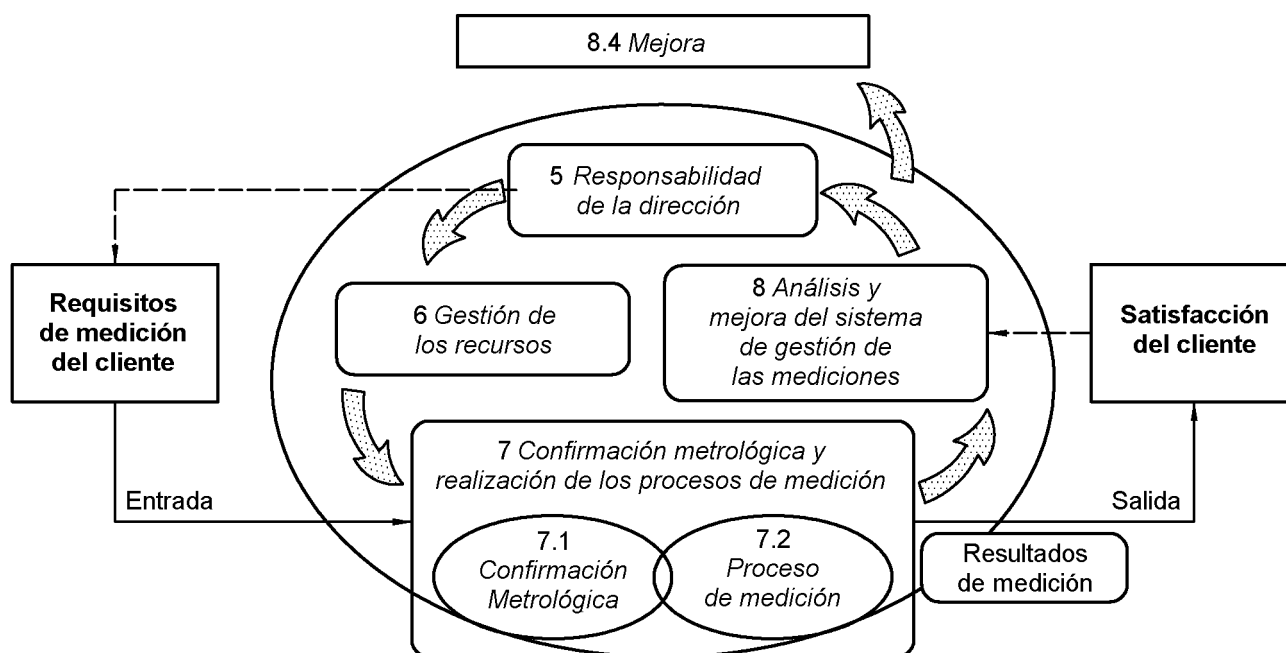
8.4 Mejora

5 Responsabilidad de la dirección

Requisitos de medición del cliente

6 Gestión de los recursos

8 Análisis y mejora del sistema de gestión de las mediciones

Satisfacción del cliente

7 Confirmación metrológica y realización de los procesos de medición

Entrada

Salida

7.1 Confirmación Metrológica

7.2 Proceso de medición

Resultados de medición